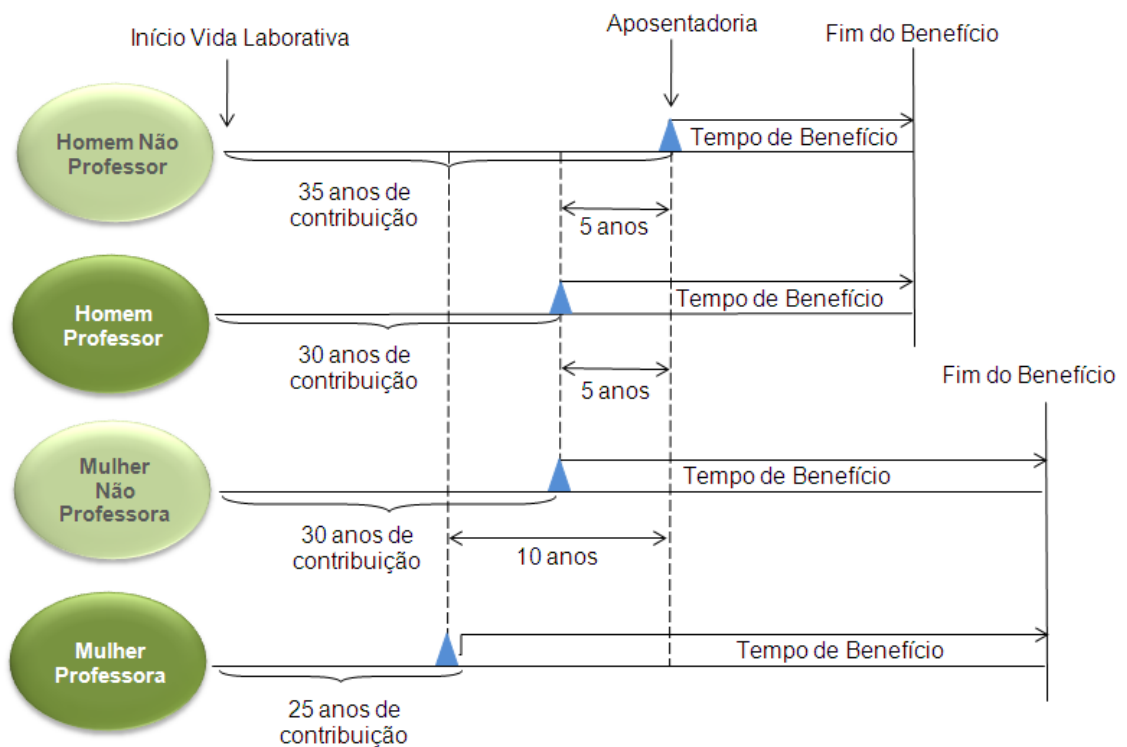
Início Vida Laborativa

Aposentadoria

Fim do Benefício

Homem Não Professor

Tempo de Benefício

35 anos de contribuição

5 anos

Homem Professor

Tempo de Benefício

30 anos de contribuição

5 anos

Fim do Benefício

Mulher Não Professora

Tempo de Benefício

30 anos de contribuição

10 anos

Mulher Professora

Tempo de Benefício

25 anos de contribuição